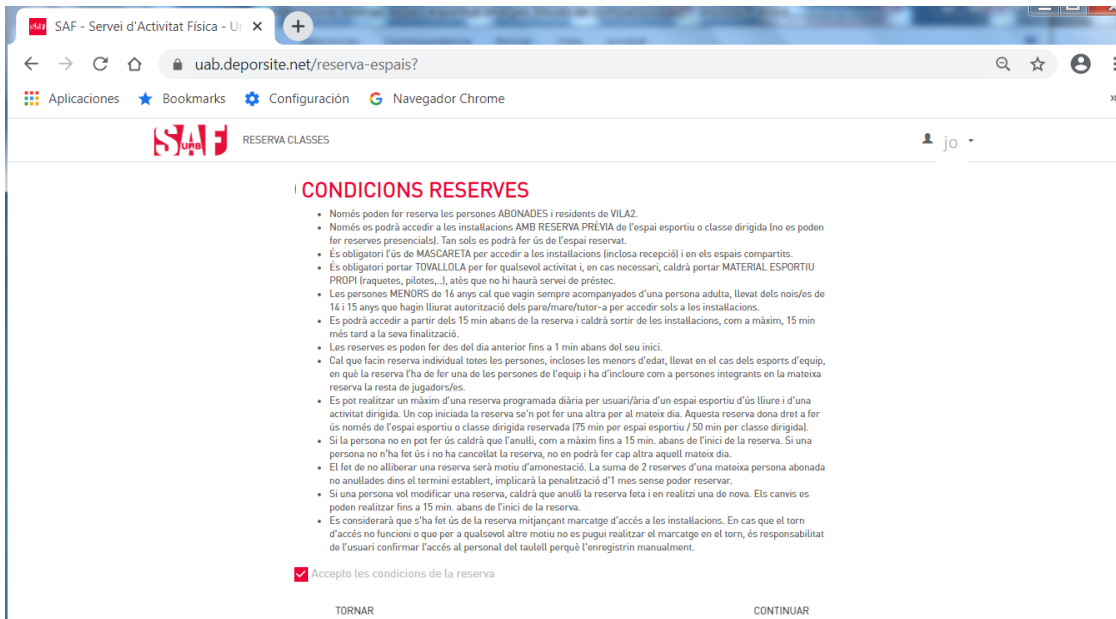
SAF - Servei d'Activitat Física - U ×
+
uab.deporsite.net/reserva-espais?
Aplicaciones Bookmarks Configuración Navegador Chrome
SAF UAB
RESERVA CLASSES
jo

CONDICIONS RESERVES

- Només poden fer reserva les persones ABONADES i residents de VILA2.
- Només es podrà accedir a les installacions AMB RESERVA PRÈVIA de l'espai esportiu o classe dirigida (no es poden fer reserves presencials). Tan sols es podrà fer ús de l'espai reservat.
- És obligatori l'ús de MASCARETA per accedir a les installacions (inclosa recepció) i en els espais compartits.
- És obligatori portar TOVALLOLA per fer qualsevol activitat i, en cas necessari, caldrà portar MATERIAL ESPORTIU PROPI (raquetes, pilotes,...), atès que no hi haurà servei de préstec.
- Les persones MENORS de 16 anys cal que vagin sempre acompanyades d'una persona adulta, llevat dels nois/es de 14 i 15 anys que hagin lliurat autorització dels pare/mare/tutor-a per accedir sols a les installacions.
- Es podrà accedir a partir dels 15 min abans de la reserva i caldrà sortir de les installacions, com a màxim, 15 min més tard a la seva finalització.
- Les reserves es poden fer des del dia anterior fins a 1 min abans del seu inici.
- Cal que facin reserva individual totes les persones, incloses les menors d'edat, llevat en el cas dels esports d'equip, en què la reserva l'ha de fer una de les persones de l'equip i ha d'incloure com a persones integrants en la mateixa reserva la resta de jugadors/es.
- Es pot realitzar un màxim d'una reserva programada diària per usuari/ària d'un espai esportiu d'ús lliure i d'una activitat dirigida. Un cop iniciada la reserva se'n pot fer una altra per al mateix dia. Aquesta reserva dona dret a fer ús només de l'espai esportiu o classe dirigida reservada (75 min per espai esportiu / 50 min per classe dirigida).
- Si la persona no en pot fer ús caldrà que l'anulli, com a màxim fins a 15 min. abans de l'inici de la reserva. Si una persona no n'ha fet ús i no ha cancellat la reserva, no en podrà fer cap altra aquell mateix dia.
- El fet de no alliberar una reserva serà motiu d'amonestació. La suma de 2 reserves d'una mateixa persona abonada no anullades dins el termini establert, implicarà la penalització d'1 mes sense poder reservar.
- Si una persona vol modificar una reserva, caldrà que anulli la reserva feta i en realitzi una de nova. Els canvis es poden realitzar fins a 15 min. abans de l'inici de la reserva.
- Es considerarà que s'ha fet ús de la reserva mitjançant marcatge d'accés a les installacions. En cas que el torn d'accés no funcioni o que per a qualsevol altre motiu no es pugui realitzar el marcatge en el torn, és responsabilitat de l'usuari confirmar l'accés al personal del taulell perquè l'enregistrin manualment.

Accepto les condicions de la reserva

TORNAR
CONTINUAR